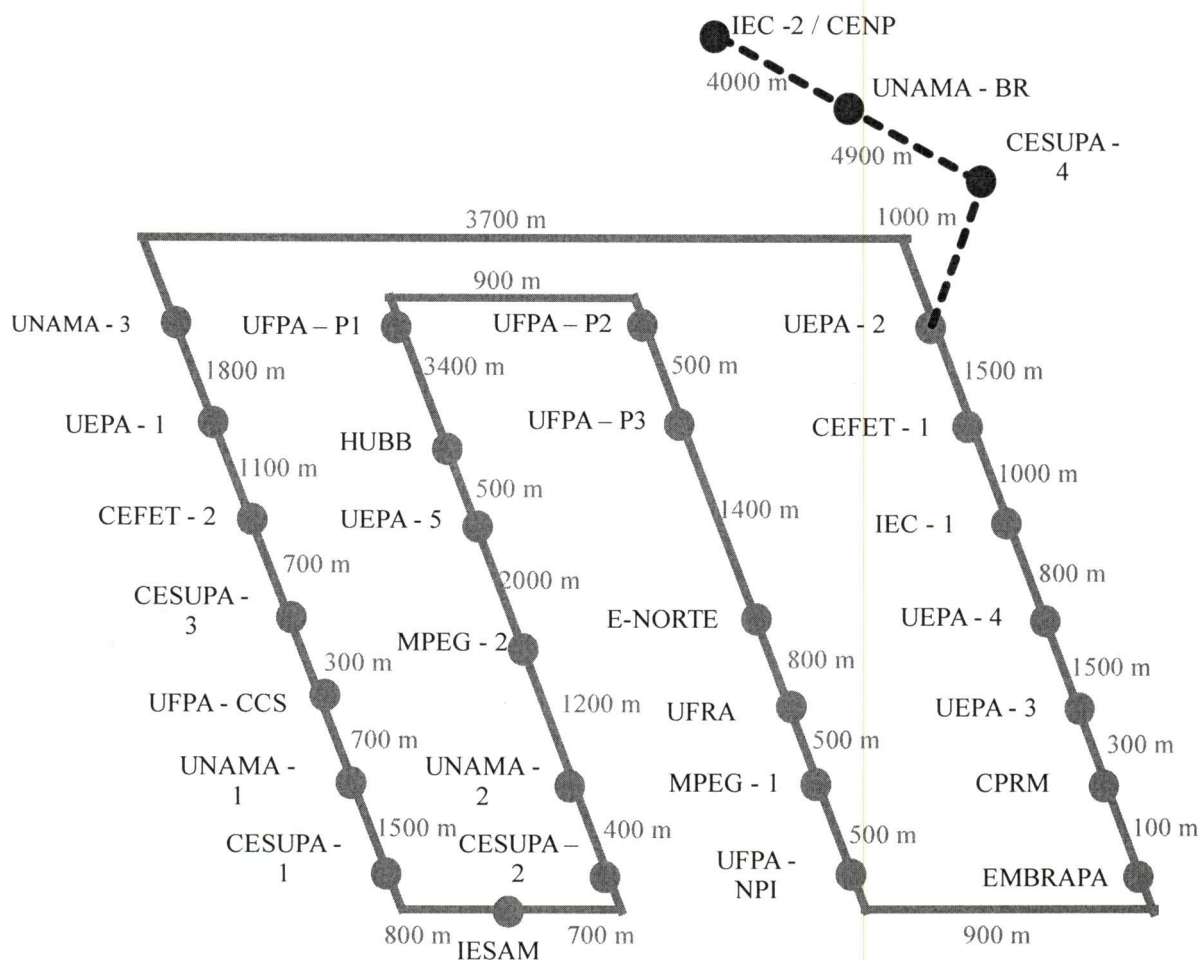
IEC -2 / CENP
4000 m
UNAMA - BR
4900 m
CESUPA - 4
3700 m
1000 m
900 m
UNAMA - 3
UFPA – P1
UFPA – P2
UEPA - 2
1800 m
3400 m
500 m
1500 m
UEPA - 1
HUBB
UFPA – P3
CEFET - 1
1100 m
500 m
1000 m
CEFET - 2
UEPA - 5
1400 m
IEC - 1
700 m
2000 m
800 m
CESUPA - 3
E-NORTE
UEPA - 4
300 m
MPEG - 2
800 m
1500 m
UFPA - CCS
1200 m
UFRA
UEPA - 3
700 m
500 m
300 m
UNAMA - 1
UNAMA - 2
MPEG - 1
CPRM
1500 m
CESUPA – 2
400 m
100 m
CESUPA - 1
UFPA - NPI
500 m
EMBRAPA
800 m
IESAM
700 m
900 m